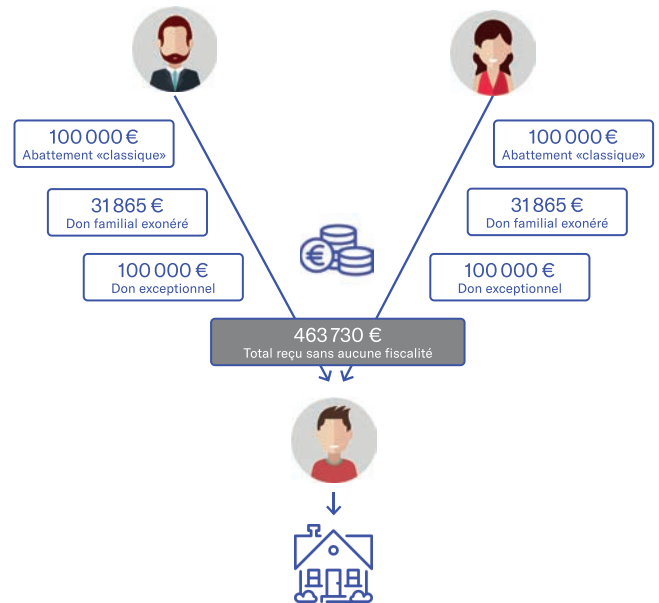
100 000 €
Abattement «classique»

31 865 €
Don familial exonéré

100 000 €
Don exceptionnel

100 000 €
Abattement «classique»

31 865 €
Don familial exonéré

100 000 €
Don exceptionnel

463 730 €
Total reçu sans aucune fiscalité